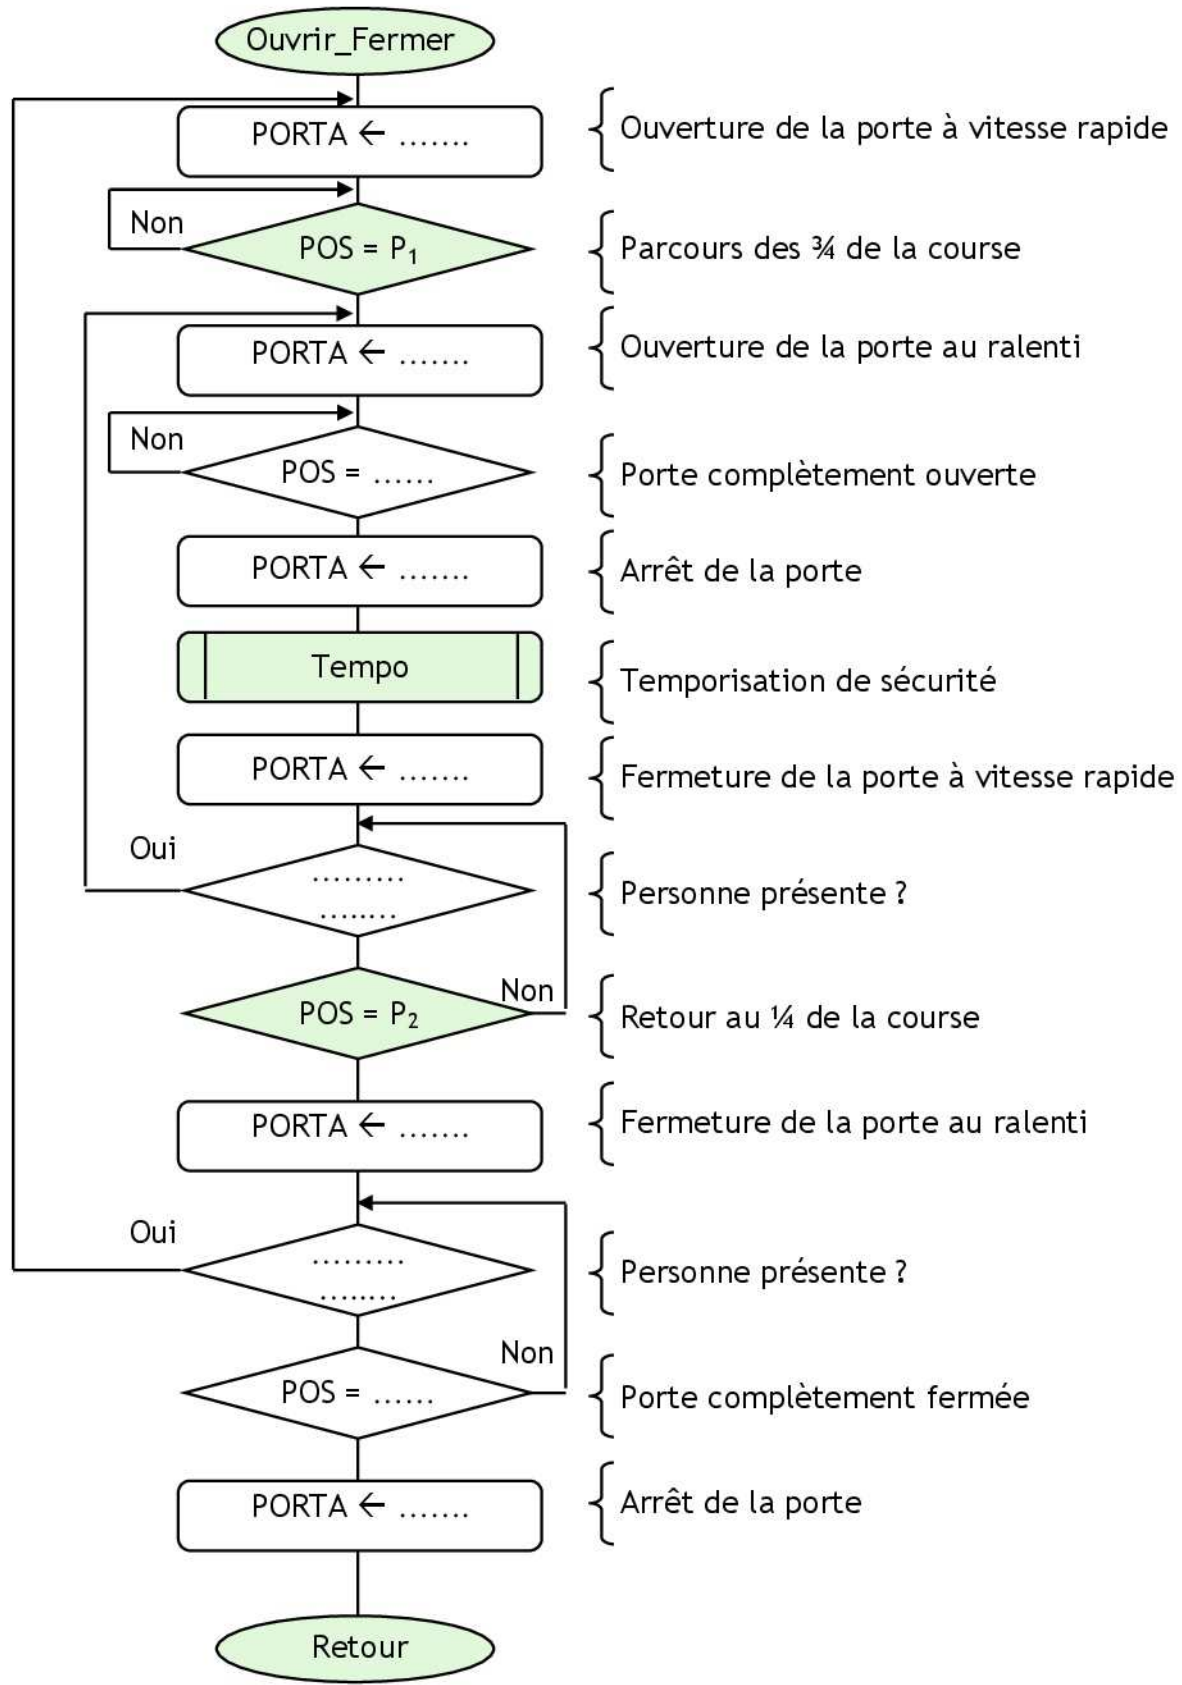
Ouvrir_Fermer

PORTA ← .......
Ouverture de la porte à vitesse rapide

Non
POS = $P_1$
Parcours des ¾ de la course

PORTA ← .......
Ouverture de la porte au ralenti

Non
POS = ......
Porte complètement ouverte

PORTA ← .......
Arrêt de la porte

Tempo
Temporisation de sécurité

PORTA ← .......
Fermeture de la porte à vitesse rapide

Oui
.........
........
Personne présente ?

Non
POS = $P_2$
Retour au ¼ de la course

PORTA ← .......
Fermeture de la porte au ralenti

Oui
.........
........
Personne présente ?

Non
POS = ......
Porte complètement fermée

PORTA ← .......
Arrêt de la porte

Retour